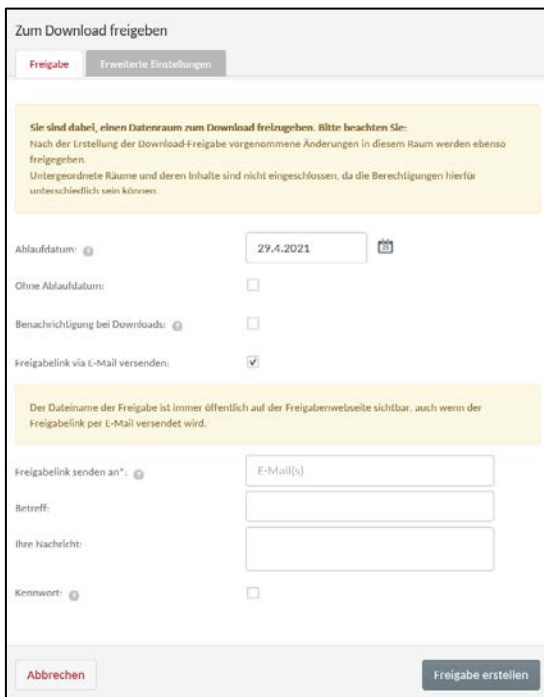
Zum Download freigeben

Freigabe

Erweiterte Einstellungen

Sie sind dabei, einen Datenraum zum Download freizugeben. Bitte beachten Sie:
Nach der Erstellung der Download-Freigabe vorgenommene Änderungen in diesem Raum werden ebenso freigegeben.
Untergeordnete Räume und deren Inhalte sind nicht eingeschlossen, da die Berechtigungen hierfür unterschiedlich sein können.

Ablaufdatum: 29.4.2021

Ohne Ablaufdatum:

Benachrichtigung bei Downloads:

Freigabelink via E-Mail versenden:

Der Dateiname der Freigabe ist immer öffentlich auf der Freigabenwebseite sichtbar, auch wenn der Freigabelink per E-Mail versendet wird.

Freigabelink senden an*: E-Mail(s)

Betreff:

Ihre Nachricht:

Kennwort:

Abbrechen

Freigabe erstellen